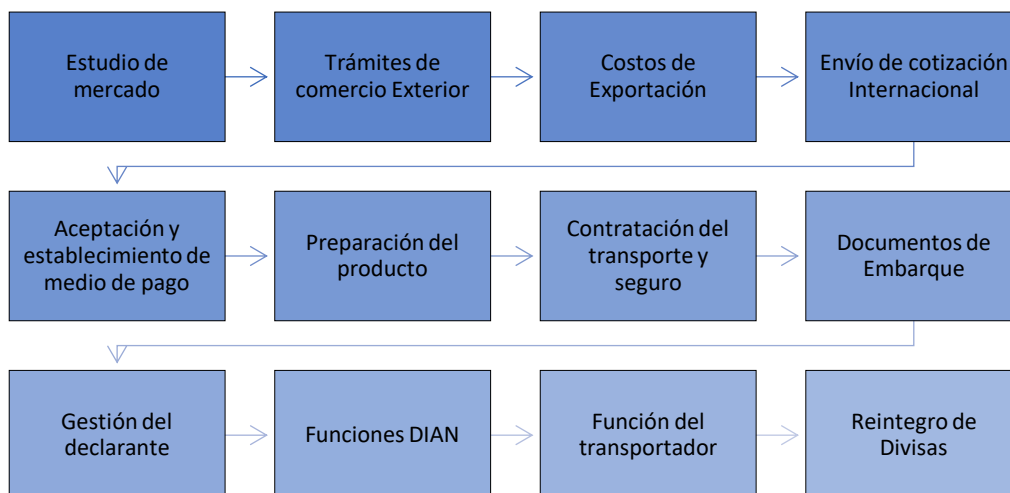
Estudio de mercado

Trámites de comercio Exterior

Costos de Exportación

Envío de cotización Internacional

Aceptación y establecimiento de medio de pago

Preparación del producto

Contratación del transporte y seguro

Documentos de Embarque

Gestión del declarante

Funciones DIAN

Función del transportador

Reintegro de Divisas